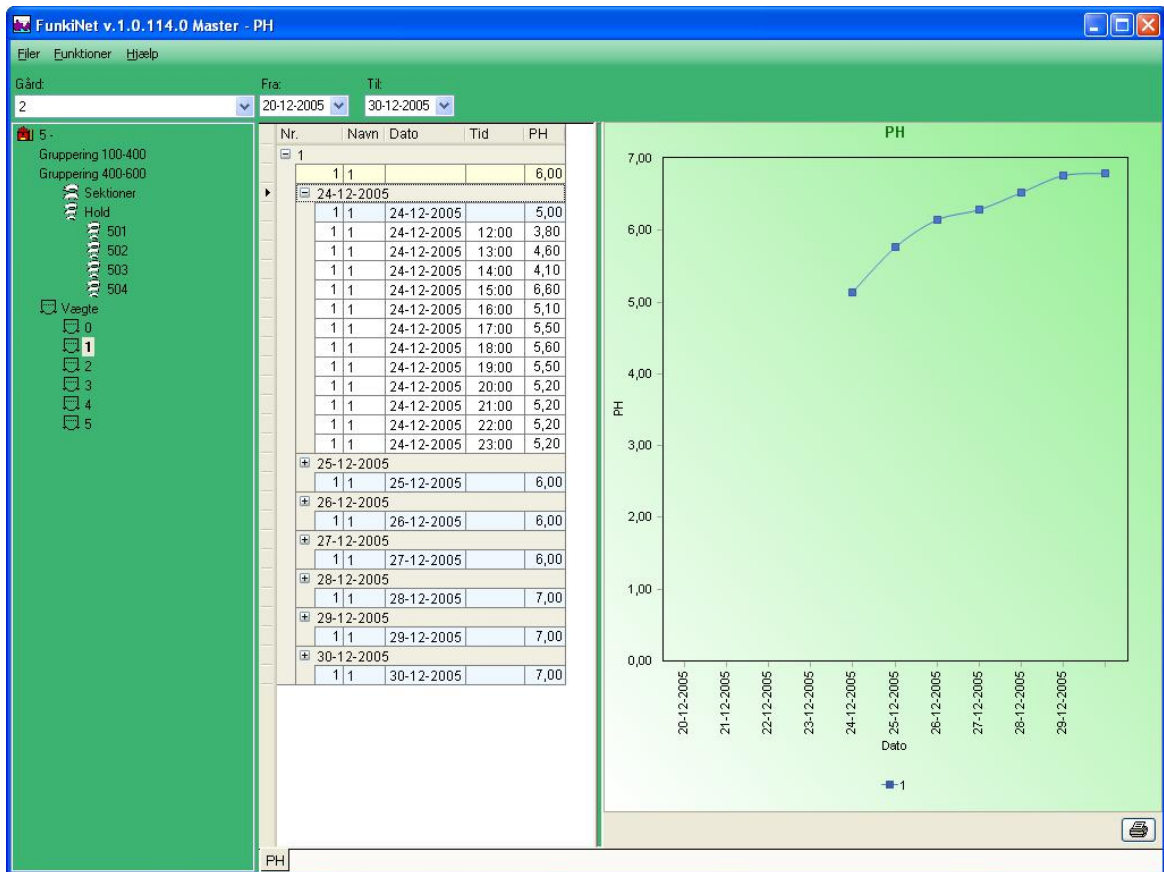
FunkiNet v.1.0.114.0 Master - PH

Filer Funktioner Hjælp

Gård:
2

Fra:
20-12-2005

Til:
30-12-2005

5 -
Gruppering 100-400
Gruppering 400-600
Sektioner
Hold
501
502
503
504
Vægte
0
1
2
3
4
5

| Nr. | Navn | Dato | Tid | PH |
|---|---|---|---|---|
| ⊟ 1 | | | | |
| 1 | 1 | | | 6,00 |
| ⊟ 24-12-2005 | | | | |
| 1 | 1 | 24-12-2005 | | 5,00 |
| 1 | 1 | 24-12-2005 | 12:00 | 3,80 |
| 1 | 1 | 24-12-2005 | 13:00 | 4,60 |
| 1 | 1 | 24-12-2005 | 14:00 | 4,10 |
| 1 | 1 | 24-12-2005 | 15:00 | 6,60 |
| 1 | 1 | 24-12-2005 | 16:00 | 5,10 |
| 1 | 1 | 24-12-2005 | 17:00 | 5,50 |
| 1 | 1 | 24-12-2005 | 18:00 | 5,60 |
| 1 | 1 | 24-12-2005 | 19:00 | 5,50 |
| 1 | 1 | 24-12-2005 | 20:00 | 5,20 |
| 1 | 1 | 24-12-2005 | 21:00 | 5,20 |
| 1 | 1 | 24-12-2005 | 22:00 | 5,20 |
| 1 | 1 | 24-12-2005 | 23:00 | 5,20 |
| ⊞ 25-12-2005 | | | | |
| 1 | 1 | 25-12-2005 | | 6,00 |
| ⊞ 26-12-2005 | | | | |
| 1 | 1 | 26-12-2005 | | 6,00 |
| ⊞ 27-12-2005 | | | | |
| 1 | 1 | 27-12-2005 | | 6,00 |
| ⊞ 28-12-2005 | | | | |
| 1 | 1 | 28-12-2005 | | 7,00 |
| ⊞ 29-12-2005 | | | | |
| 1 | 1 | 29-12-2005 | | 7,00 |
| ⊞ 30-12-2005 | | | | |
| 1 | 1 | 30-12-2005 | | 7,00 |

PH
7,00
6,00
5,00
4,00
3,00
2,00
1,00
0,00
PH
20-12-2005
21-12-2005
22-12-2005
23-12-2005
24-12-2005
25-12-2005
26-12-2005
27-12-2005
28-12-2005
29-12-2005
Dato
1

PH